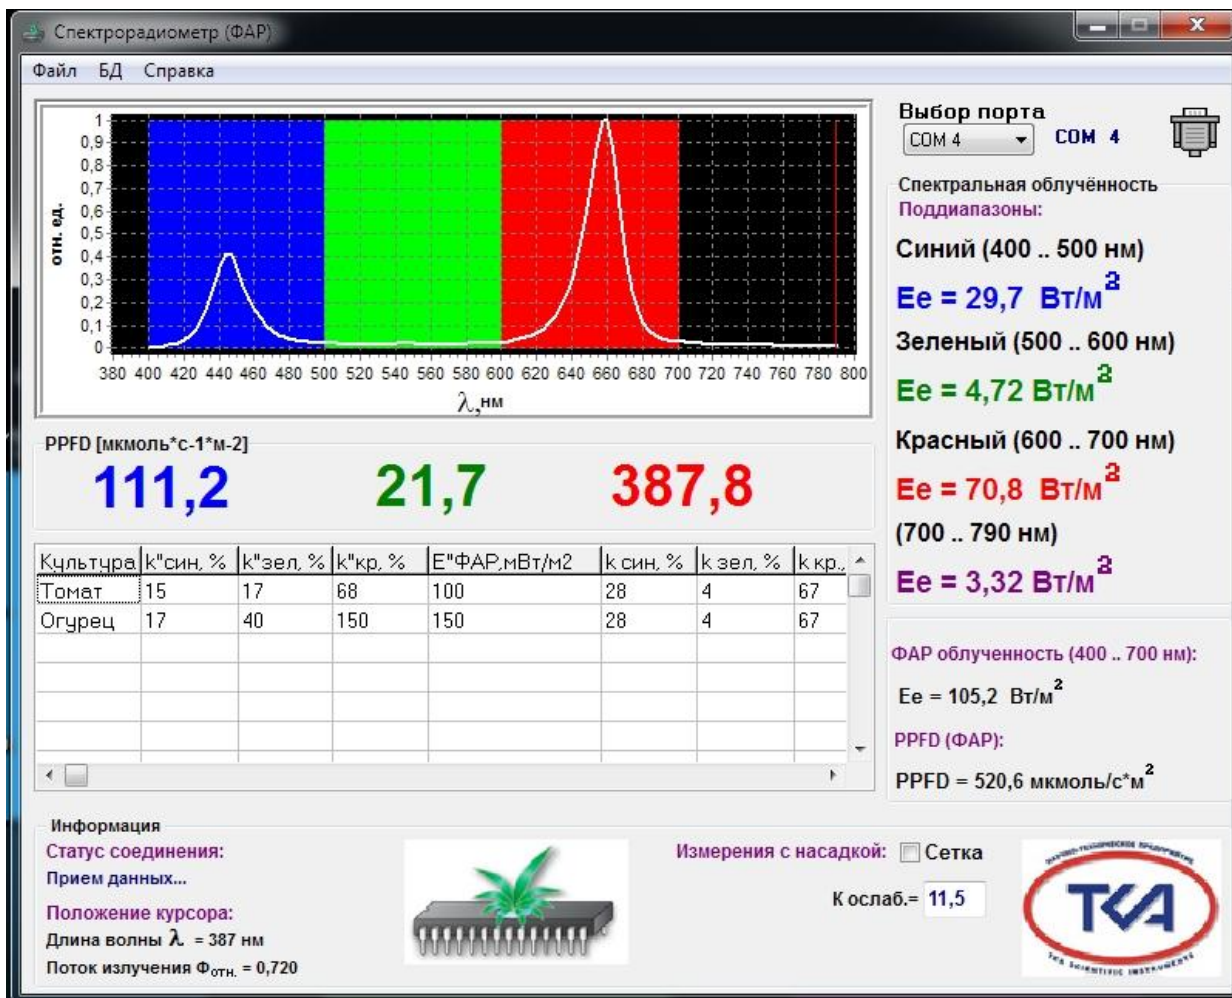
Спектрорадиометр (ФАР)

Файл БД Справка

1
0,9
0,8
0,7
0,6
0,5
0,4
0,3
0,2
0,1
0

отн. ед.

380 400 420 440 460 480 500 520 540 560 580 600 620 640 660 680 700 720 740 760 780 800

$\lambda$,нм

PPFD [мкмоль*с-1*м-2]

111,2 21,7 387,8

| Культура | k"син, % | k"зел, % | k"кр, % | E"ФАР,мВт/м2 | k син, % | k зел, % | k кр. |
|---|---|---|---|---|---|---|---|
| Томат | 15 | 17 | 68 | 100 | 28 | 4 | 67 |
| Огурец | 17 | 40 | 150 | 150 | 28 | 4 | 67 |

Выбор порта
COM 4
COM 4

Спектральная облучённость
Поддиапазоны:

Синий (400 .. 500 нм)
Ee = 29,7 Вт/м$^2$

Зеленый (500 .. 600 нм)
Ee = 4,72 Вт/м$^2$

Красный (600 .. 700 нм)
Ee = 70,8 Вт/м$^2$

(700 .. 790 нм)
Ee = 3,32 Вт/м$^2$

ФАР облученность (400 .. 700 нм):
Ee = 105,2 Вт/м$^2$

PPFD (ФАР):
PPFD = 520,6 мкмоль/с*м$^2$

Информация
Статус соединения:
Прием данных...
Положение курсора:
Длина волны $\lambda$ = 387 нм
Поток излучения $Ф_{отн.}$ = 0,720

Измерения с насадкой: Сетка
К ослаб.= 11,5

ТКА
TKA SCIENTIFIC INSTRUMENTS